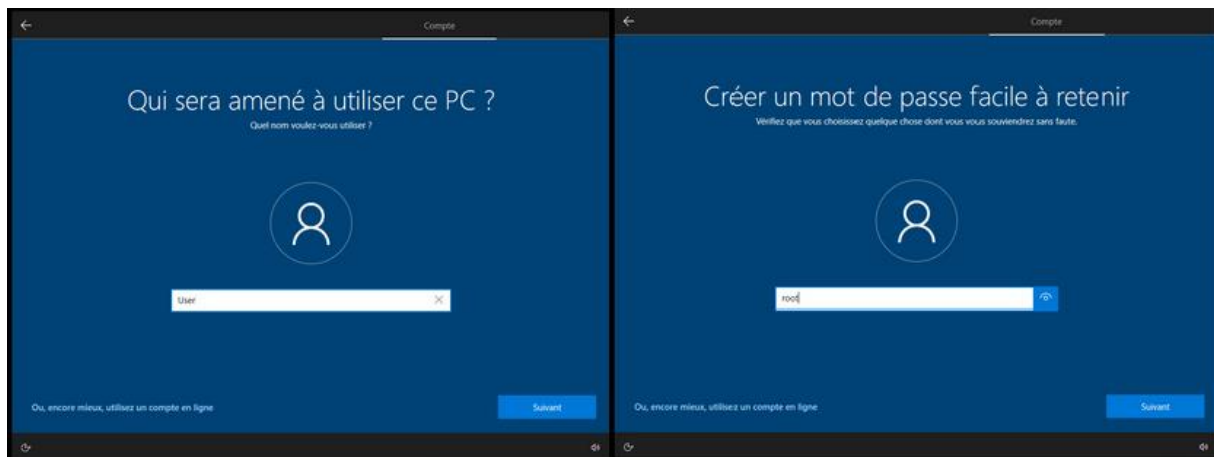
Compte

Qui sera amené à utiliser ce PC ?

Quel nom voulez-vous utiliser ?

User

Ou, encore mieux, utilisez un compte en ligne

Suivant

Compte

Créer un mot de passe facile à retenir

Vérifiez que vous choisissez quelque chose dont vous vous souviendrez sans faute.

root

Ou, encore mieux, utilisez un compte en ligne

Suivant